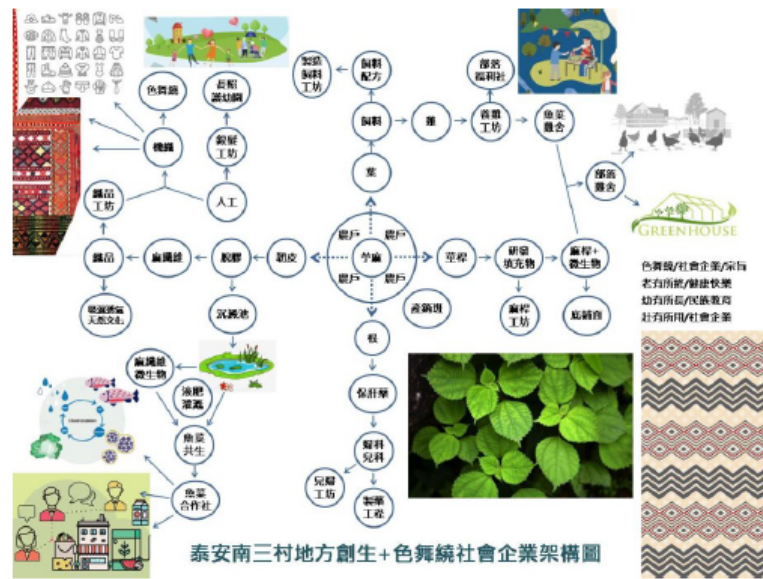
製造飼料工坊
飼料配方
部落福利社
色舞繞
長照編織班
飼料
雞
養雞工坊
魚菜共生
機織
紡織工坊
葉
部落共生
人工
織品工坊
農戶
農戶
苧麻
GREENHOUSE
織品
麻纖維
脫膠
剝皮
苧蔴
麻稈+微生物
研發填充物
色舞繞/社會企業/泰安
老有所終/健康快樂
幼有所長/民族教育
壯有所用/社會企業
農戶
農戶
營銷班
蔬菜細
麻稈工坊
菇菌商
泰雅傳統天然文化
沉澱池
根
麻纖維微生物
液肥灌溉
保肝藥
魚菜共生
藥料兒料
兒藥工坊
製藥工廠
魚菜合作社
泰安南三村地方創生+色舞繞社會企業架構圖